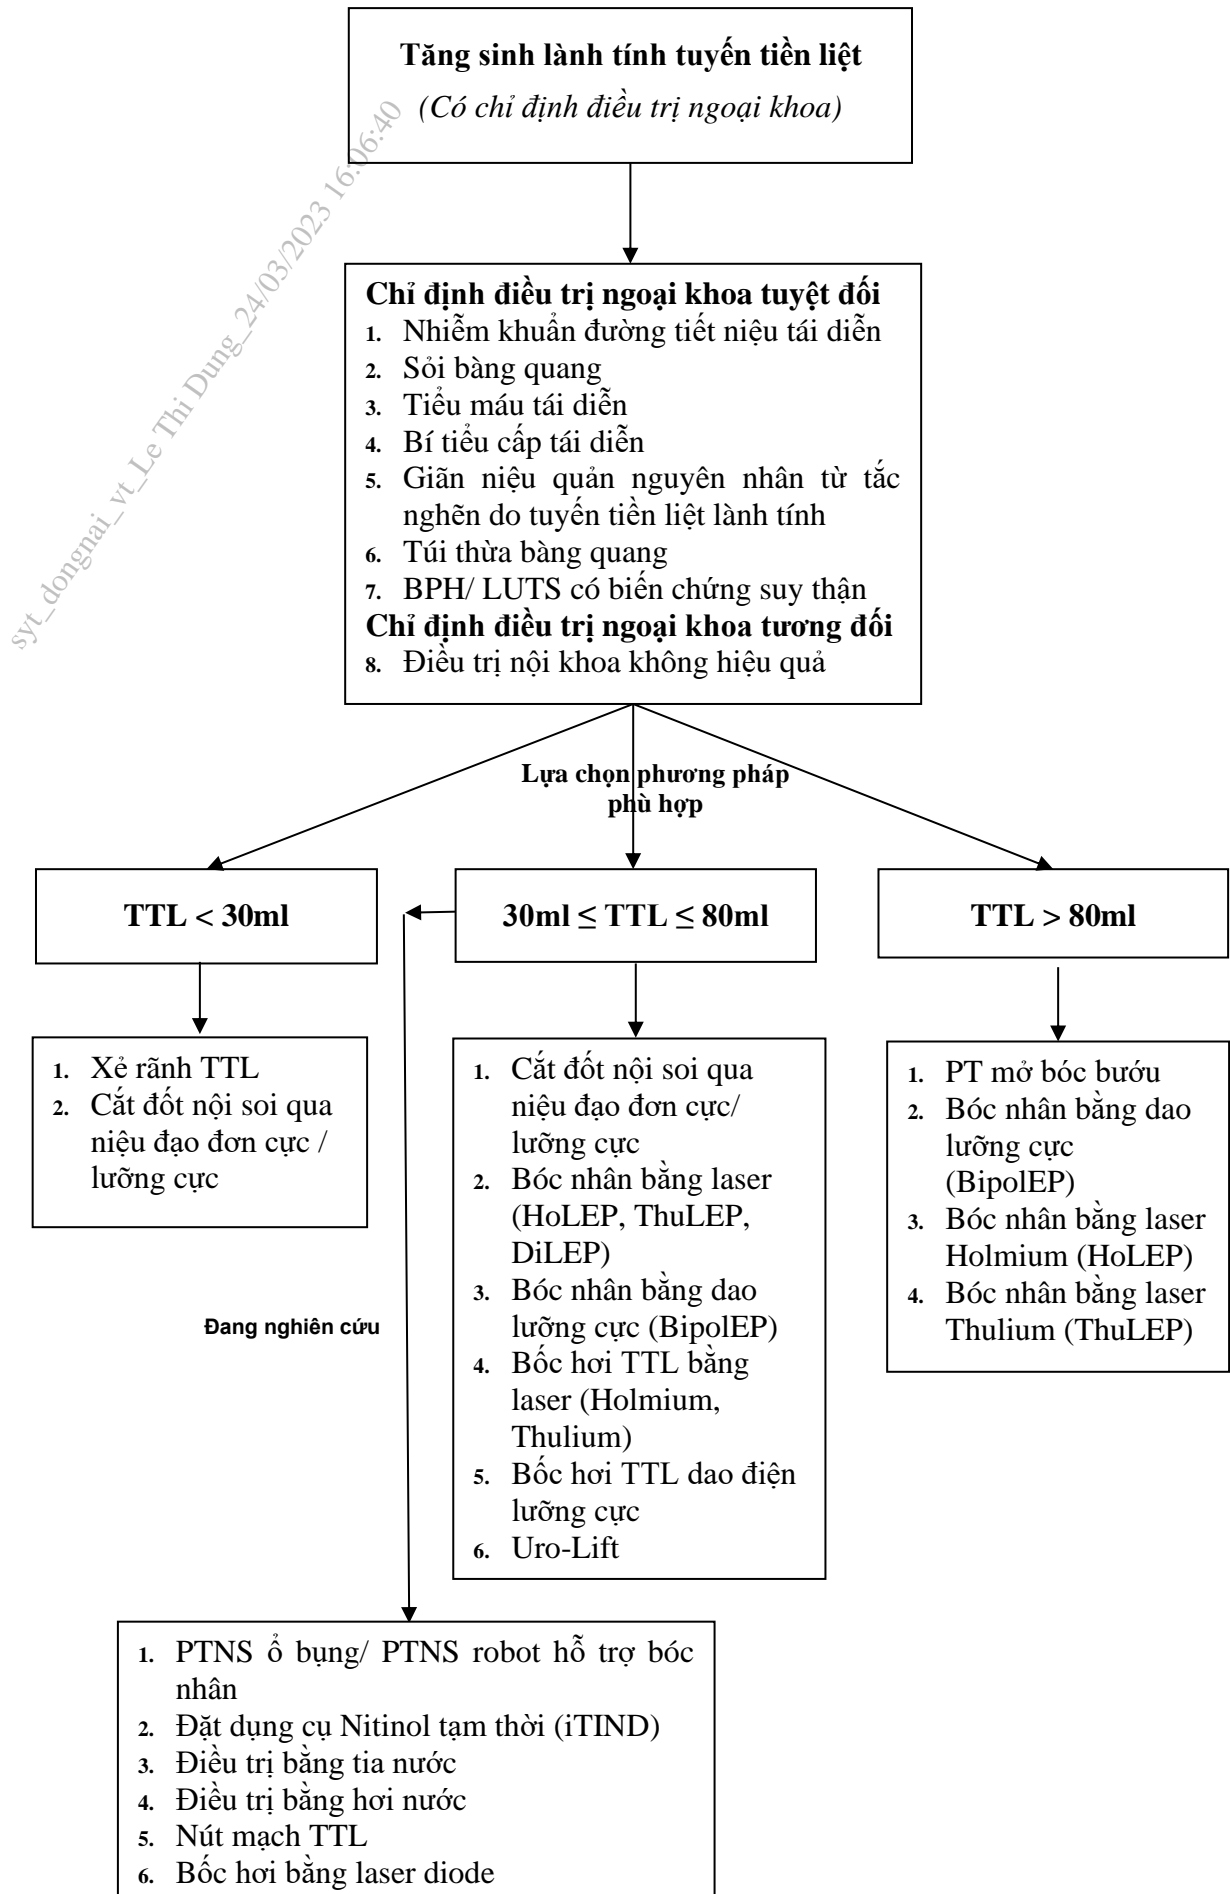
Tăng sinh lành tính tuyến tiền liệt

(Có chỉ định điều trị ngoại khoa)

syt_dongnai_vt_Le Thi Dung_24/03/2023 16:06:40

Chỉ định điều trị ngoại khoa tuyệt đối
1. Nhiễm khuẩn đường tiết niệu tái diễn
2. Sỏi bàng quang
3. Tiểu máu tái diễn
4. Bí tiểu cấp tái diễn
5. Giãn niệu quản nguyên nhân từ tắc nghẽn do tuyến tiền liệt lành tính
6. Túi thừa bàng quang
7. BPH/ LUTS có biến chứng suy thận
Chỉ định điều trị ngoại khoa tương đối
8. Điều trị nội khoa không hiệu quả

Lựa chọn phương pháp phù hợp

TTL < 30ml

30ml ≤ TTL ≤ 80ml

TTL > 80ml

1. Xẻ rãnh TTL
2. Cắt đốt nội soi qua niệu đạo đơn cực / lưỡng cực

1. Cắt đốt nội soi qua niệu đạo đơn cực/ lưỡng cực
2. Bóc nhân bằng laser (HoLEP, ThuLEP, DiLEP)
3. Bóc nhân bằng dao lưỡng cực (BipolEP)
4. Bốc hơi TTL bằng laser (Holmium, Thulium)
5. Bốc hơi TTL dao điện lưỡng cực
6. Uro-Lift

1. PT mở bóc bướu
2. Bóc nhân bằng dao lưỡng cực (BipolEP)
3. Bóc nhân bằng laser Holmium (HoLEP)
4. Bóc nhân bằng laser Thulium (ThuLEP)

Đang nghiên cứu

1. PTNS ổ bụng/ PTNS robot hỗ trợ bóc nhân
2. Đặt dụng cụ Nitinol tạm thời (iTIND)
3. Điều trị bằng tia nước
4. Điều trị bằng hơi nước
5. Nút mạch TTL
6. Bốc hơi bằng laser diode